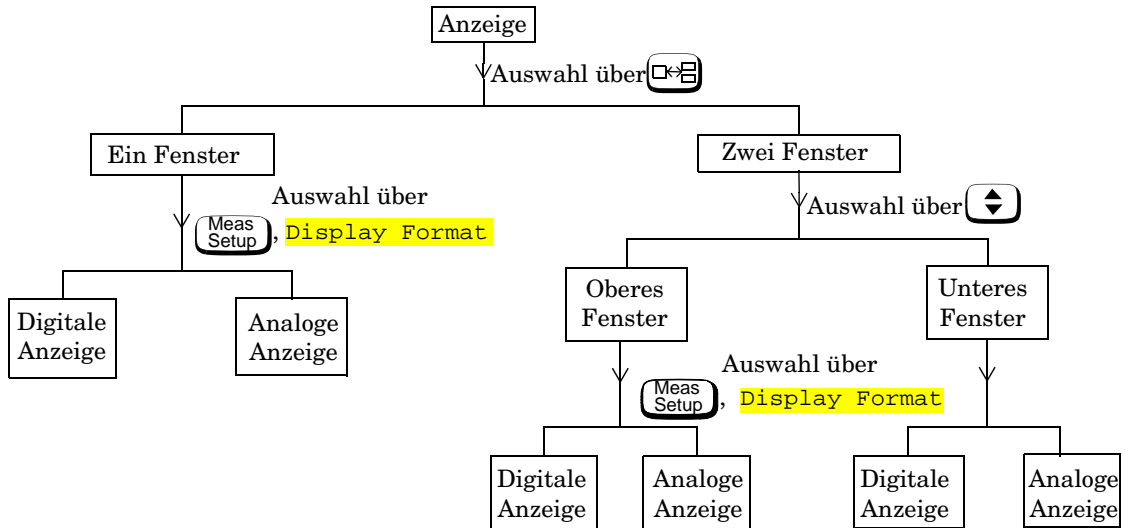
Anzeige

Auswahl über

Ein Fenster

Zwei Fenster

Auswahl über

Meas Setup, Display Format

Auswahl über

Digitale Anzeige

Analoge Anzeige

Oberes Fenster

Unteres Fenster

Auswahl über

Meas Setup, Display Format

Digitale Anzeige

Analoge Anzeige

Digitale Anzeige

Analoge Anzeige